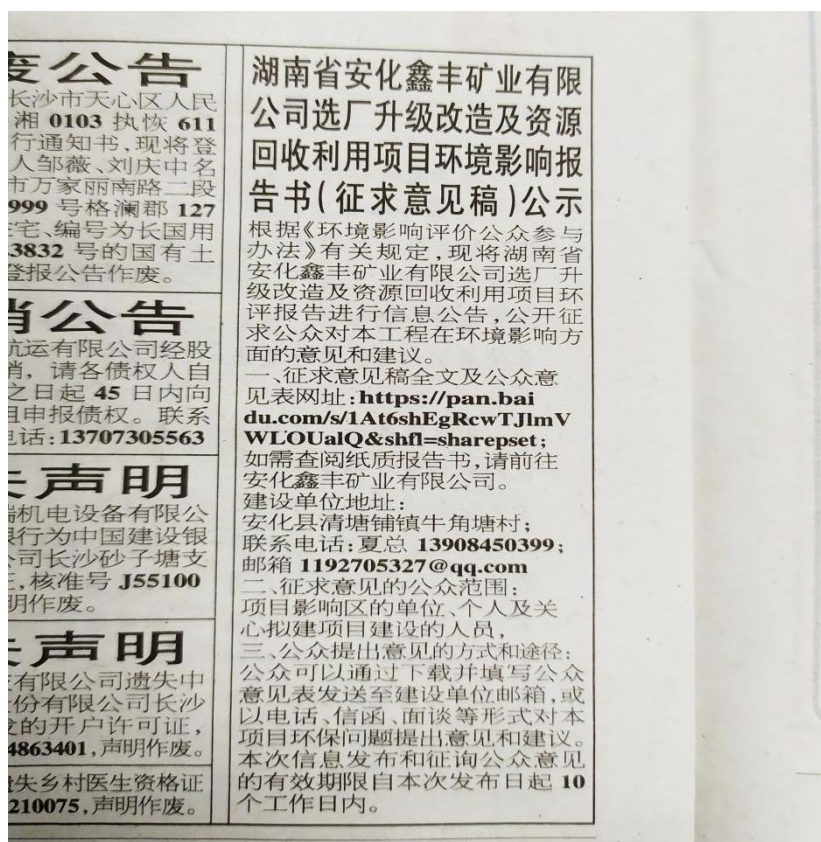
废公告
长沙市天心区人民湘 0103 执恢 611 行通知书，现将登人邹薇、刘庆中名市万家丽南路二段 999 号格澜郡 127 住宅、编号为长国用 3832 号的国有土登报公告作废。

销公告
航运有限公司经股销，请各债权人自之日起 45 日内向目申报债权。联系电话：13707305563

失声明
端机电设备有限公银行为中国建设银公司长沙砂子塘支王，核准号 J55100 明作废。

失声明
东有限公司遗失中份有限公司长沙支的开户许可证，4863401，声明作废。

遗失乡村医生资格证 210075，声明作废。

湖南省安化鑫丰矿业有限公司选厂升级改造及资源回收利用项目环境影响报告书(征求意见稿)公示

根据《环境影响评价公众参与办法》有关规定，现将湖南省安化鑫丰矿业有限公司选厂升级改造及资源回收利用项目环评报告进行信息公告，公开征求公众对本工程在环境影响方面的意见和建议。

一、征求意见稿全文及公众意见表网址：https://pan.baidu.com/s/1At6shEgRcwTJlmVWLOUalQ&shfl=sharepset；如需查阅纸质报告书，请前往安化鑫丰矿业有限公司。

建设单位地址：
安化县清塘铺镇牛角塘村；
联系电话：夏总 13908450399；
邮箱 1192705327@qq.com

二、征求意见的公众范围：
项目影响区的单位、个人及关心拟建项目建设的人员，

三、公众提出意见的方式和途径：
公众可以通过下载并填写公众意见表发送至建设单位邮箱，或以电话、信函、面谈等形式对本项目环保问题提出意见和建议。本次信息发布和征询公众意见的有效期限自本次发布日起 10 个工作日内。